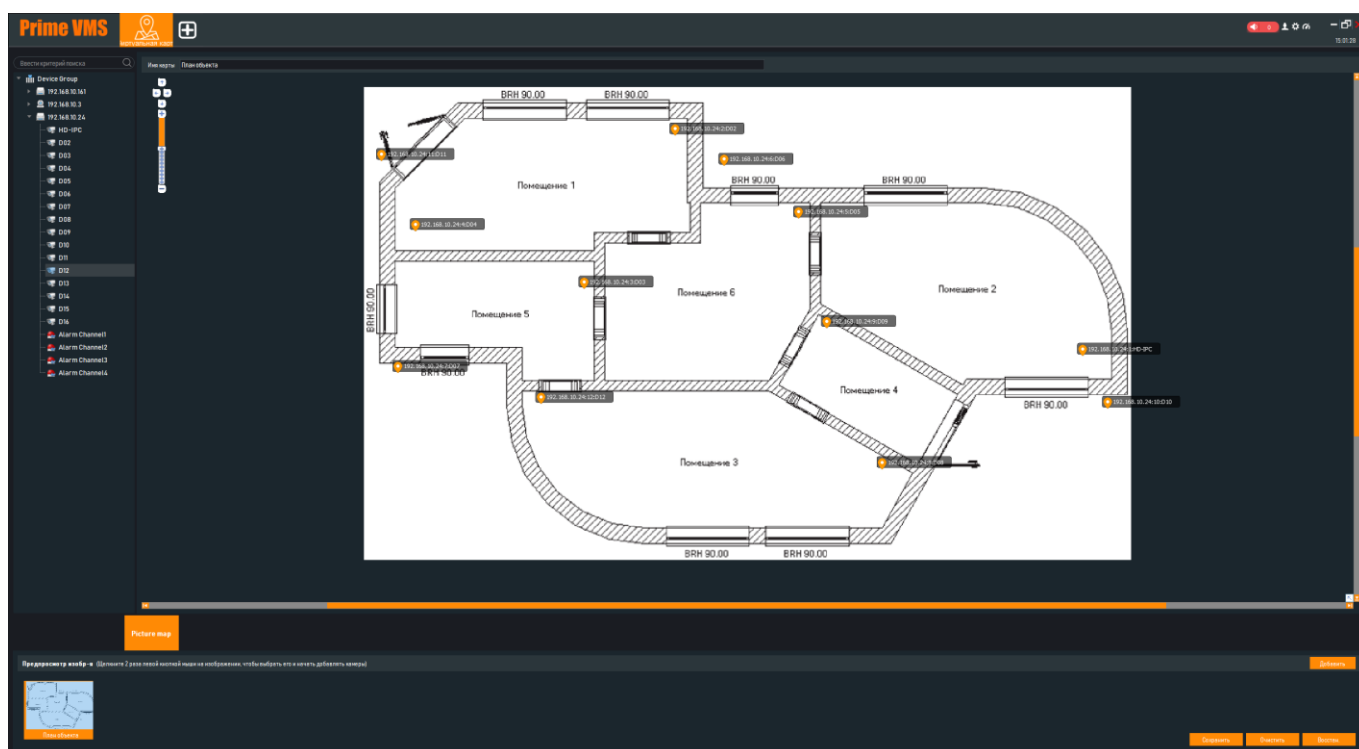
Prime VMS

Электронная карта

15:01:28

Ввести критерий поиска

Device Group
192.168.10.161
192.168.10.3
192.168.10.24
HD-IPC
D02
D03
D04
D05
D06
D07
D08
D09
D10
D11
D12
D13
D14
D15
D16
Alarm Channel1
Alarm Channel2
Alarm Channel3
Alarm Channel4

Имя карты План объекта

BRH 90.00
BRH 90.00
192.168.10.24:2:D02
192.168.10.24:11:D11
192.168.10.24:6:D06
BRH 90.00
BRH 90.00
Помещение 1
192.168.10.24:5:D05
192.168.10.24:4:D04
Помещение 2
192.168.10.24:3:D03
Помещение 6
BRH 90.00
Помещение 5
192.168.10.24:9:D09
192.168.10.24:1:HD-IPC
192.168.10.24:7:D07
BRH 90.00
Помещение 4
192.168.10.24:12:D12
BRH 90.00
192.168.10.24:10:D10
Помещение 3
192.168.10.24:8:D08
BRH 90.00
BRH 90.00

Picture map

Предпросмотр изобр-я (Щелкните 2 раза левой кнопкой мыши на изображении, чтобы выбрать его и начать добавлять камеры)

Добавить

План объекта

Сохранить
Очистить
Восстан.